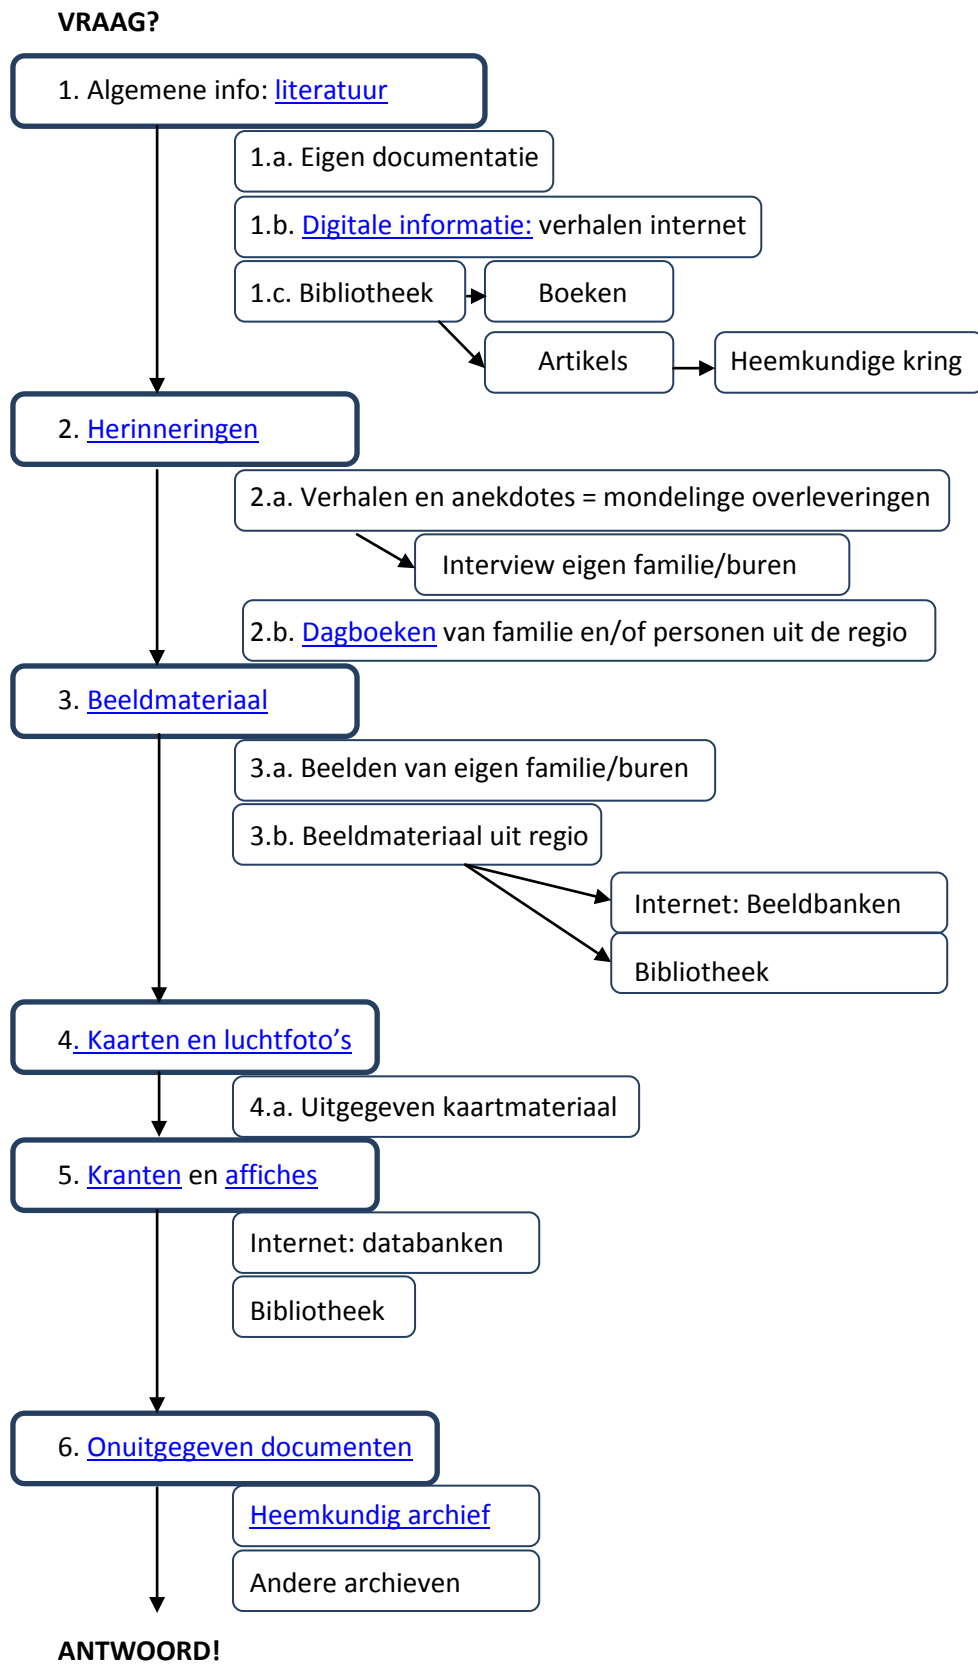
VRAAG?

1. Algemene info: literatuur

1.a. Eigen documentatie

1.b. Digitale informatie: verhalen internet

1.c. Bibliotheek

Boeken

Artikels

Heemkundige kring

2. Herinneringen

2.a. Verhalen en anekdotes = mondelinge overleveringen

Interview eigen familie/buren

2.b. Dagboeken van familie en/of personen uit de regio

3. Beeldmateriaal

3.a. Beelden van eigen familie/buren

3.b. Beeldmateriaal uit regio

Internet: Beeldbanken

Bibliotheek

4. Kaarten en luchtfoto’s

4.a. Uitgegeven kaartmateriaal

5. Kranten en affiches

Internet: databanken

Bibliotheek

6. Onuitgegeven documenten

Heemkundig archief

Andere archieven

ANTWOORD!